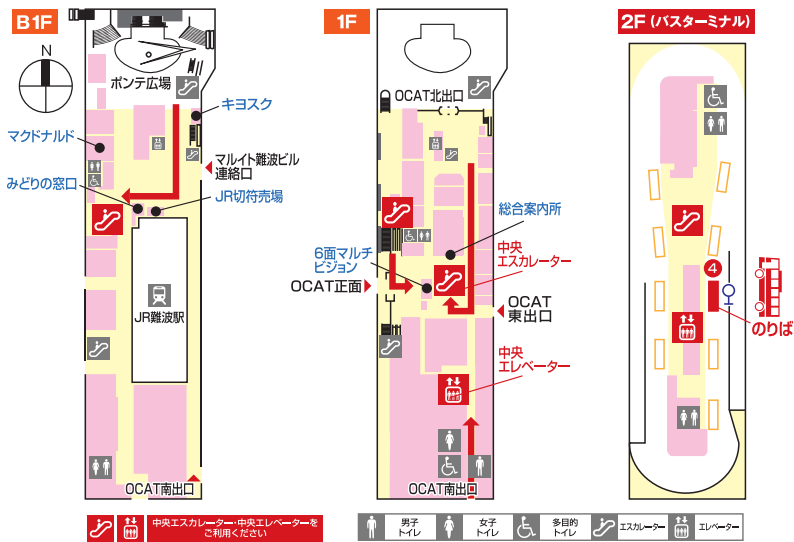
B1F

N

ポンテ広場

キヨスク

マクドナルド

マルイト難波ビル連絡口

みどりの窓口

JR切符売場

JR難波駅

OCAT南出口

1F

OCAT北出口

総合案内所

6面マルチビジョン

中央エスカレーター

OCAT正面

OCAT東出口

中央エレベーター

OCAT南出口

2F（バスターミナル）

4

のりば

中央エスカレーター・中央エレベーターをご利用ください

男子トイレ

女子トイレ

多目的トイレ

エスカレーター

エレベーター